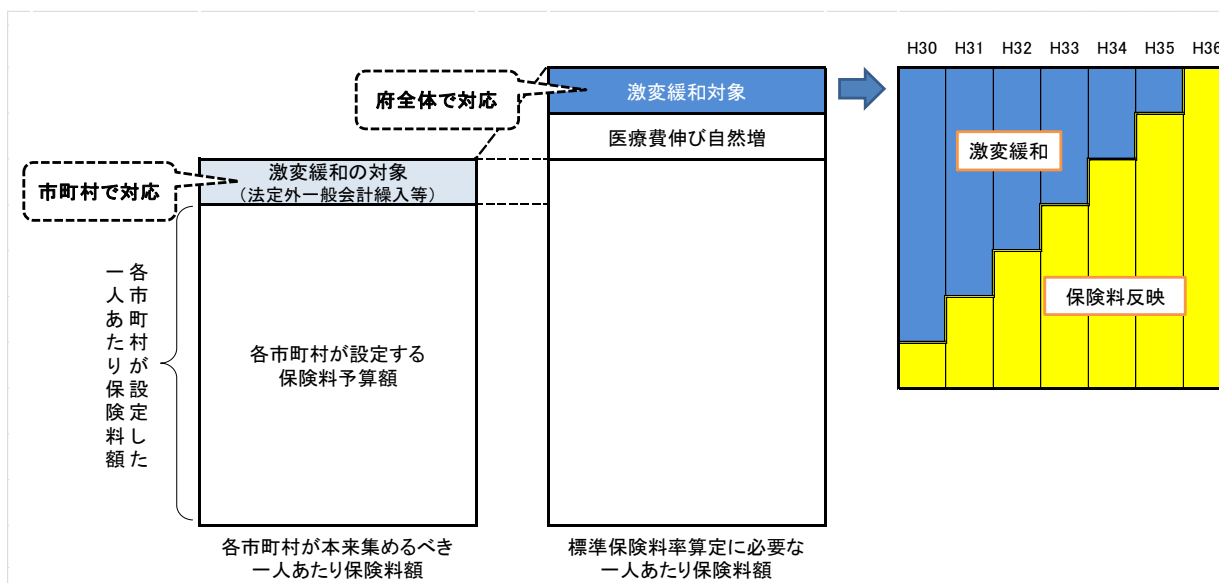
府全体で対応

激変緩和対象

医療費伸び自然増

市町村で対応

激変緩和の対象
（法定外一般会計繰入等）

各市町村が設定した一人あたり保険料額

各市町村が設定する
保険料予算額

各市町村が本来集めるべき
一人あたり保険料額

標準保険料率算定に必要な
一人あたり保険料額

H30 H31 H32 H33 H34 H35 H36

激変緩和

保険料反映